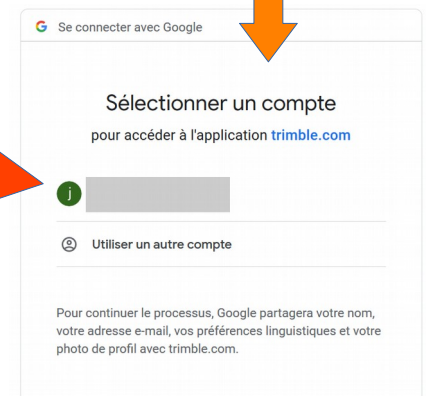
G Se connecter avec Google

Sélectionner un compte

pour accéder à l'application trimble.com

j

Utiliser un autre compte

Pour continuer le processus, Google partagera votre nom, votre adresse e-mail, vos préférences linguistiques et votre photo de profil avec trimble.com.